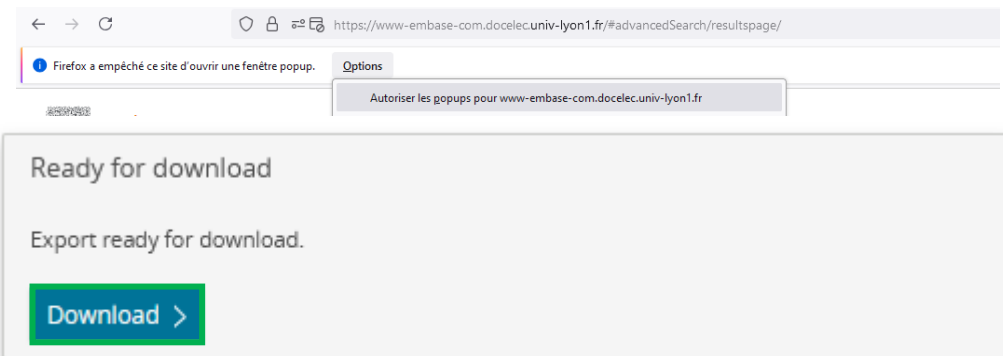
https://www-embase-com.docelec.univ-lyon1.fr/#advancedSearch/resultspage/

Firefox a empêché ce site d'ouvrir une fenêtre popup.

Options

Autoriser les popups pour www-embase-com.docelec.univ-lyon1.fr

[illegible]

Ready for download

Export ready for download.

Download >